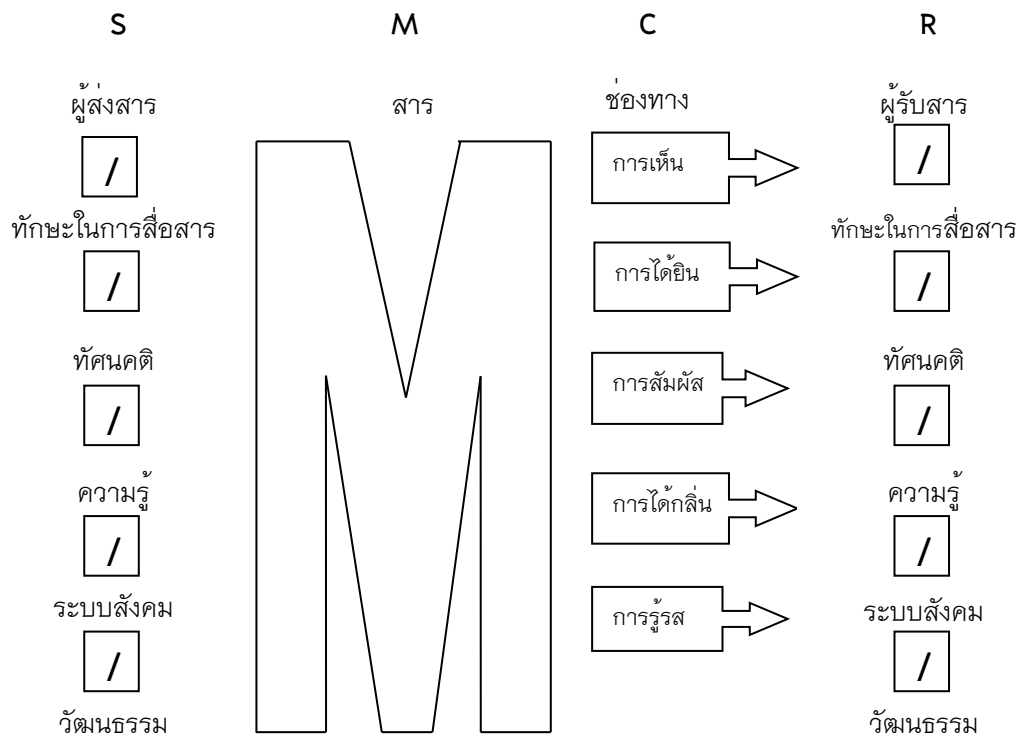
S

ผู้ส่งสาร

/

ทักษะในการสื่อสาร

/

ทัศนคติ

/

ความรู้

/

ระบบสังคม

/

วัฒนธรรม

M

สาร

M

C

ช่องทาง

การเห็น

การได้ยิน

การสัมผัส

การได้กลิ่น

การรู้รส

R

ผู้รับสาร

/

ทักษะในการสื่อสาร

/

ทัศนคติ

/

ความรู้

/

ระบบสังคม

/

วัฒนธรรม